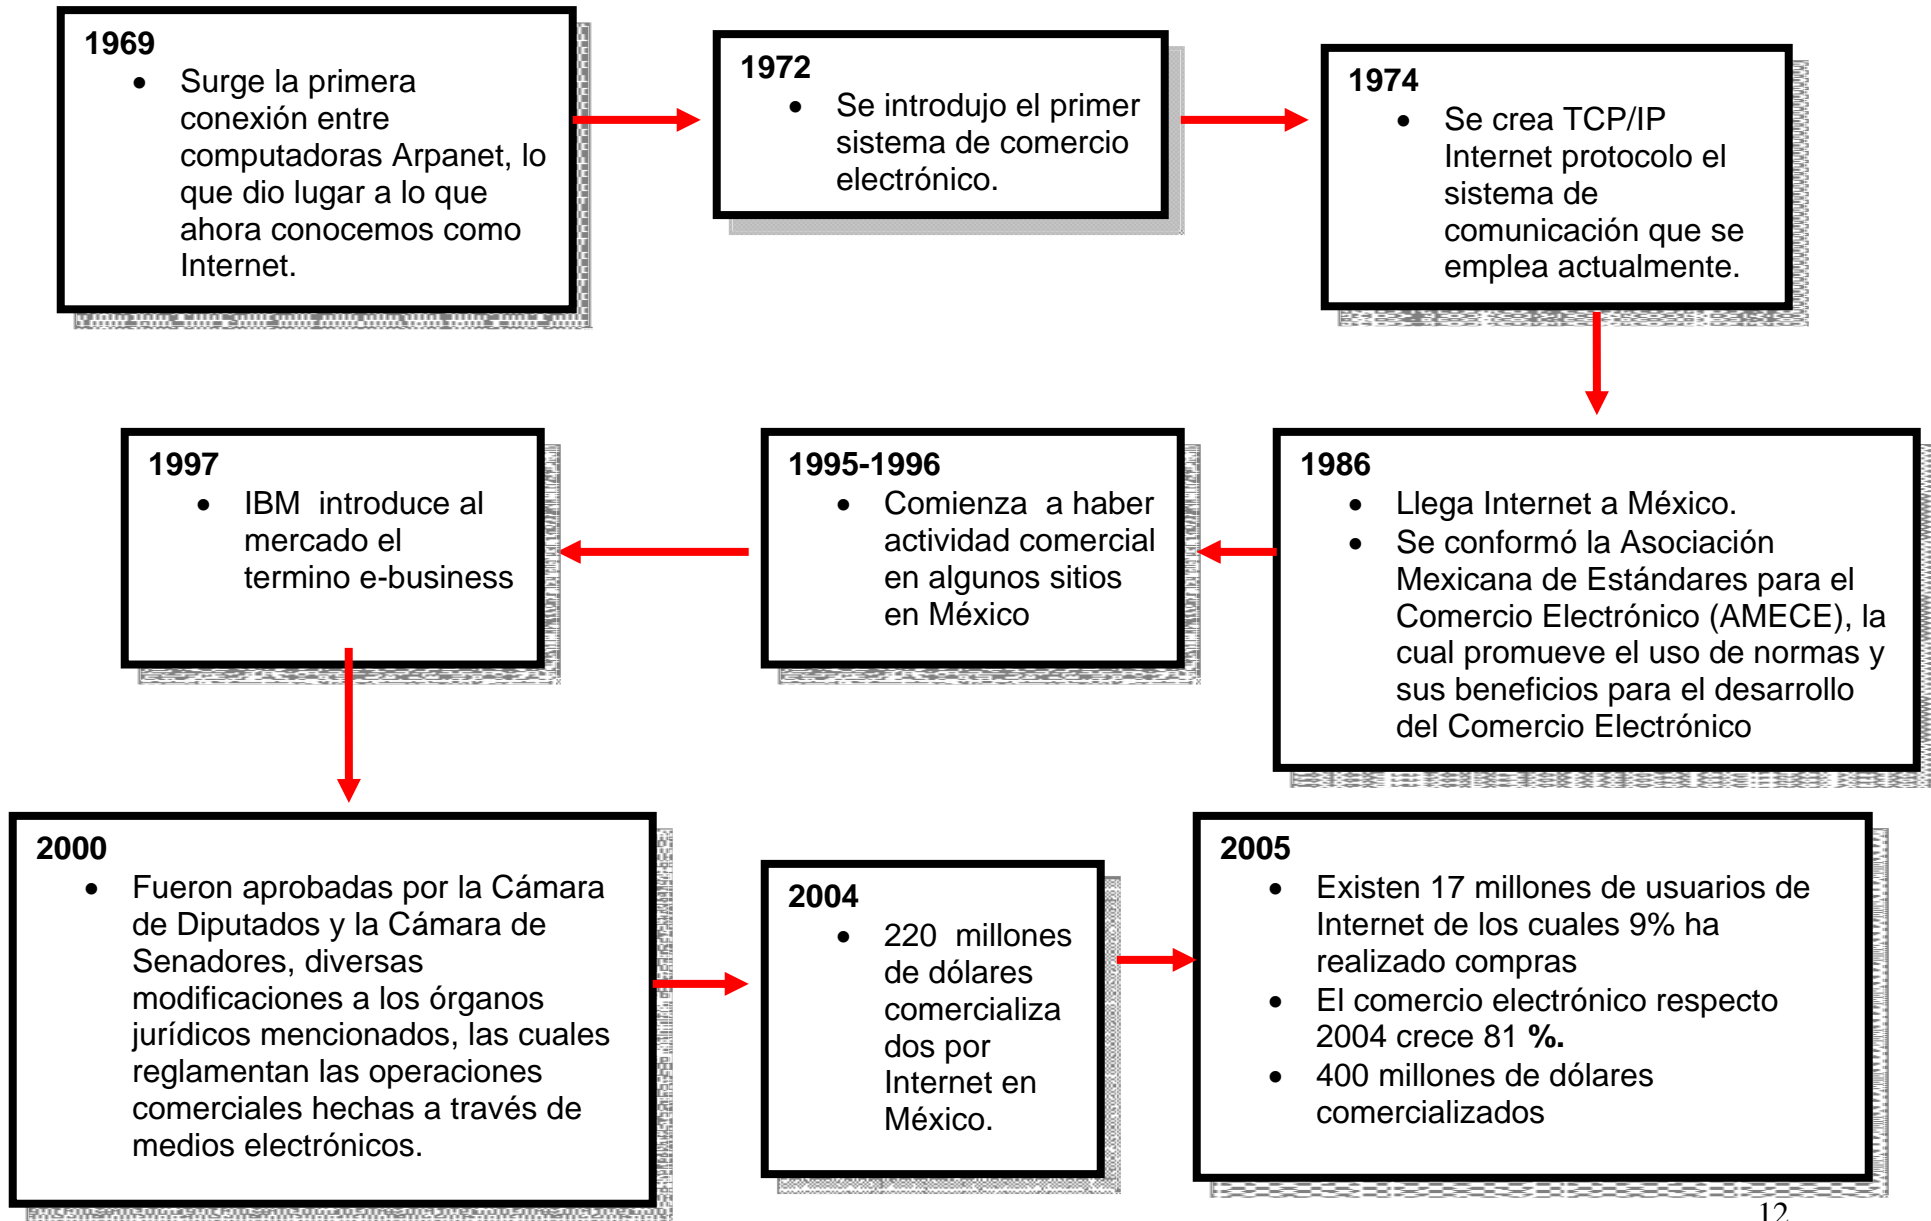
**1969**
- Surge la primera conexión entre computadoras Arpanet, lo que dio lugar a lo que ahora conocemos como Internet.

**1972**
- Se introdujo el primer sistema de comercio electrónico.

**1974**
- Se crea TCP/IP Internet protocolo el sistema de comunicación que se emplea actualmente.

**1986**
- Llega Internet a México.
- Se conformó la Asociación Mexicana de Estándares para el Comercio Electrónico (AMECE), la cual promueve el uso de normas y sus beneficios para el desarrollo del Comercio Electrónico

**1995-1996**
- Comienza a haber actividad comercial en algunos sitios en México

**1997**
- IBM introduce al mercado el termino e-business

**2000**
- Fueron aprobadas por la Cámara de Diputados y la Cámara de Senadores, diversas modificaciones a los órganos jurídicos mencionados, las cuales reglamentan las operaciones comerciales hechas a través de medios electrónicos.

**2004**
- 220 millones de dólares comercializados por Internet en México.

**2005**
- Existen 17 millones de usuarios de Internet de los cuales 9% ha realizado compras
- El comercio electrónico respecto 2004 crece 81 **%.**
- 400 millones de dólares comercializados

12